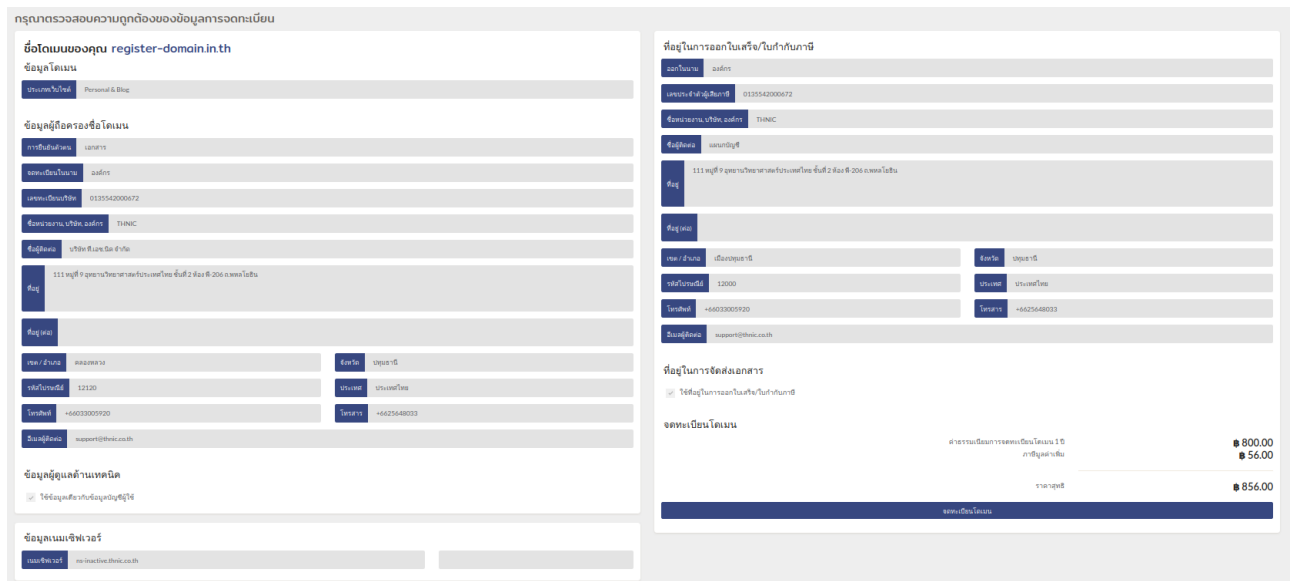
กรุณาตรวจสอบความถูกต้องของข้อมูลการจดทะเบียน

ชื่อโดเมนของคุณ register-domain.in.th

ข้อมูลโดเมน

ประเภทเว็บไซต์ Personal & Blog

ข้อมูลผู้ถือครองชื่อโดเมน

การยืนยันตัวตน เอกสาร

จดทะเบียนในนาม องค์กร

เลขทะเบียนบริษัท 0135542000672

ชื่อหน่วยงาน, บริษัท, องค์กร THNIC

ชื่อผู้ติดต่อ บริษัท ที.เอช.นิค จำกัด

ที่อยู่ 111 หมู่ที่ 9 อุทยานวิทยาศาสตร์ประเทศไทย ชั้นที่ 2 ห้อง ฟี-206 ถ.พหลโยธิน

ที่อยู่ (ต่อ)

เขต / อำเภอ คลองหลวง

จังหวัด ปทุมธานี

รหัสไปรษณีย์ 12120

ประเทศ ประเทศไทย

โทรศัพท์ +66033005920

โทรสาร +6625648033

อีเมลผู้ติดต่อ support@thnic.co.th

ข้อมูลผู้ดูแลด้านเทคนิค

ใช้ข้อมูลเดียวกับข้อมูลบัญชีผู้ใช้

ข้อมูลเนมเซิร์ฟเวอร์

เนมเซิร์ฟเวอร์ ns-inactive.thnic.co.th

ที่อยู่ในการออกใบเสร็จ/ใบกำกับภาษี

ออกในนาม องค์กร

เลขประจำตัวผู้เสียภาษี 0135542000672

ชื่อหน่วยงาน, บริษัท, องค์กร THNIC

ชื่อผู้ติดต่อ แผนกบัญชี

ที่อยู่ 111 หมู่ที่ 9 อุทยานวิทยาศาสตร์ประเทศไทย ชั้นที่ 2 ห้อง ฟี-206 ถ.พหลโยธิน

ที่อยู่ (ต่อ)

เขต / อำเภอ เมืองปทุมธานี

จังหวัด ปทุมธานี

รหัสไปรษณีย์ 12000

ประเทศ ประเทศไทย

โทรศัพท์ +66033005920

โทรสาร +6625648033

อีเมลผู้ติดต่อ support@thnic.co.th

ที่อยู่ในการจัดส่งเอกสาร

ใช้ที่อยู่ในการออกใบเสร็จ/ใบกำกับภาษี

จดทะเบียนโดเมน

ค่าธรรมเนียมการจดทะเบียนโดเมน 1 ปี ฿ 800.00

ภาษีมูลค่าเพิ่ม ฿ 56.00

ราคาสุทธิ ฿ 856.00

จดทะเบียนโดเมน